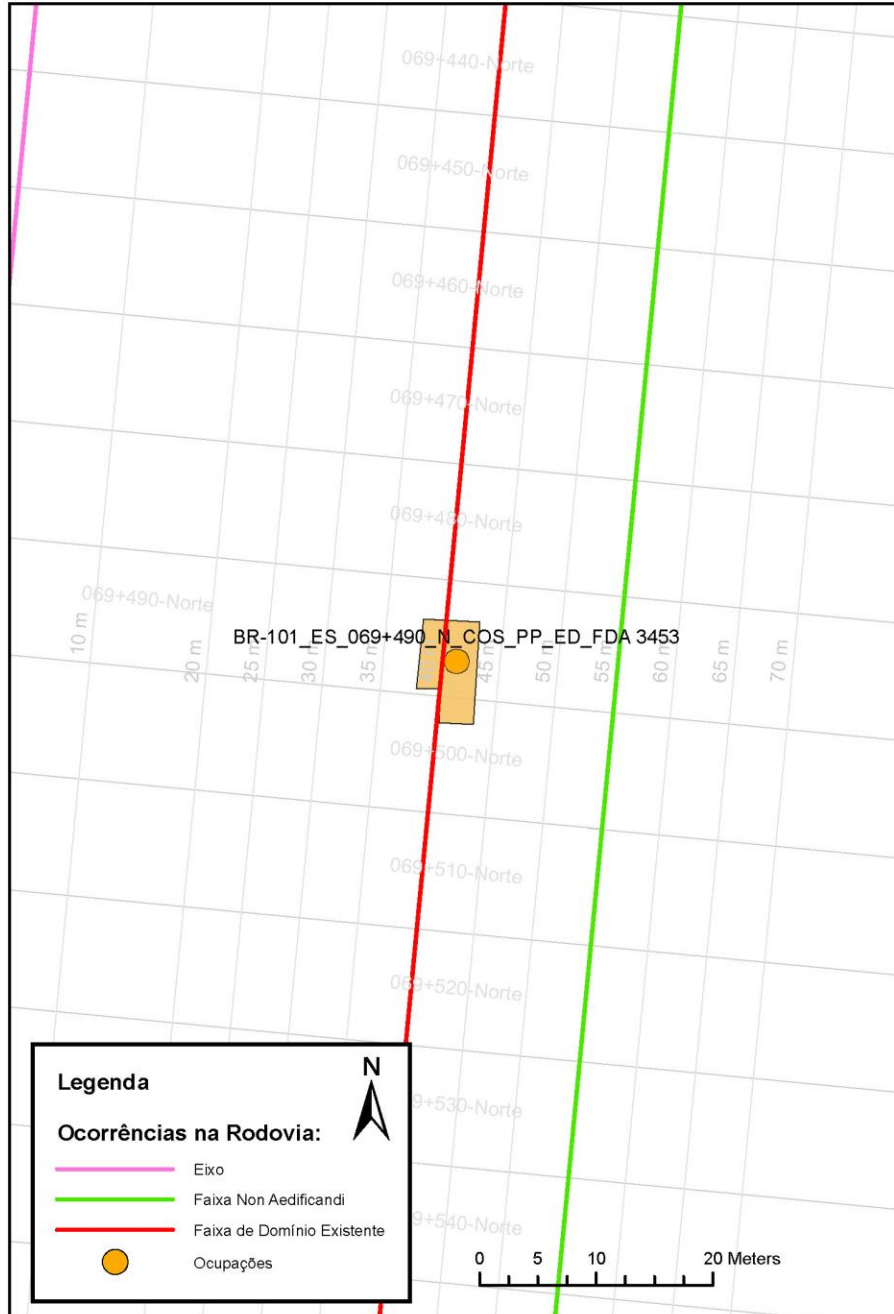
069+440-Norte

069+450-Norte

069+460-Norte

069+470-Norte

069+480-Norte

069+490-Norte

10 m

20 m

25 m

30 m

35 m

BR-101_ES_069+490_N_COS_PP_ED_FDA 3453

45 m

50 m

55 m

60 m

65 m

70 m

069+500-Norte

069+510-Norte

069+520-Norte

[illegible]9+530-Norte

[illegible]9+540-Norte

Legenda

N

Ocorrências na Rodovia:

Eixo

Faixa Non Aedificandi

Faixa de Domínio Existente

Ocupações

0 5 10 20 Meters